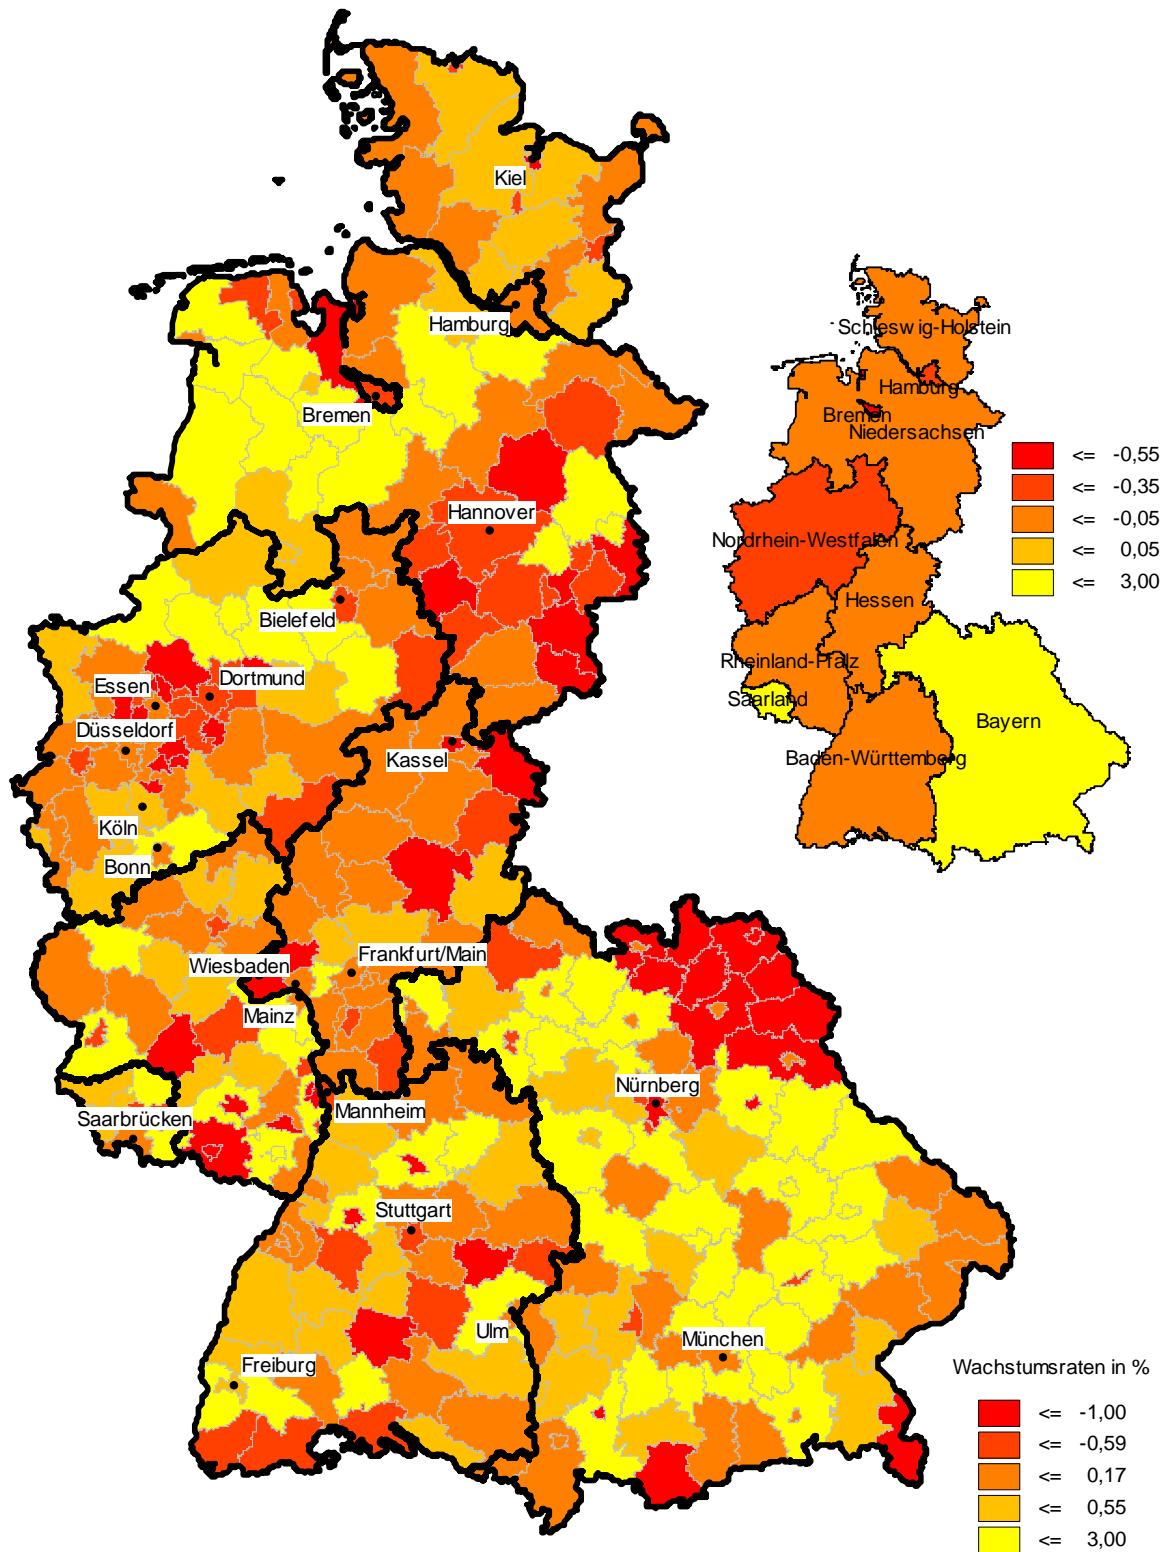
Kiel
Hamburg
Bremen
Hannover
Bielefeld
Essen
Dortmund
Düsseldorf
Kassel
Köln
Bonn
Wiesbaden
Frankfurt/Main
Mainz
Nürnberg
Saarbrücken
Mannheim
Stuttgart
Ulm
München
Freiburg

Schleswig-Holstein
Hamburg
Bremen
Niedersachsen
Nordrhein-Westfalen
Hessen
Rheinland-Pfalz
Saarland
Bayern
Baden-Württemberg

<= -0,55
<= -0,35
<= -0,05
<= 0,05
<= 3,00

Wachstumsraten in %
<= -1,00
<= -0,59
<= 0,17
<= 0,55
<= 3,00